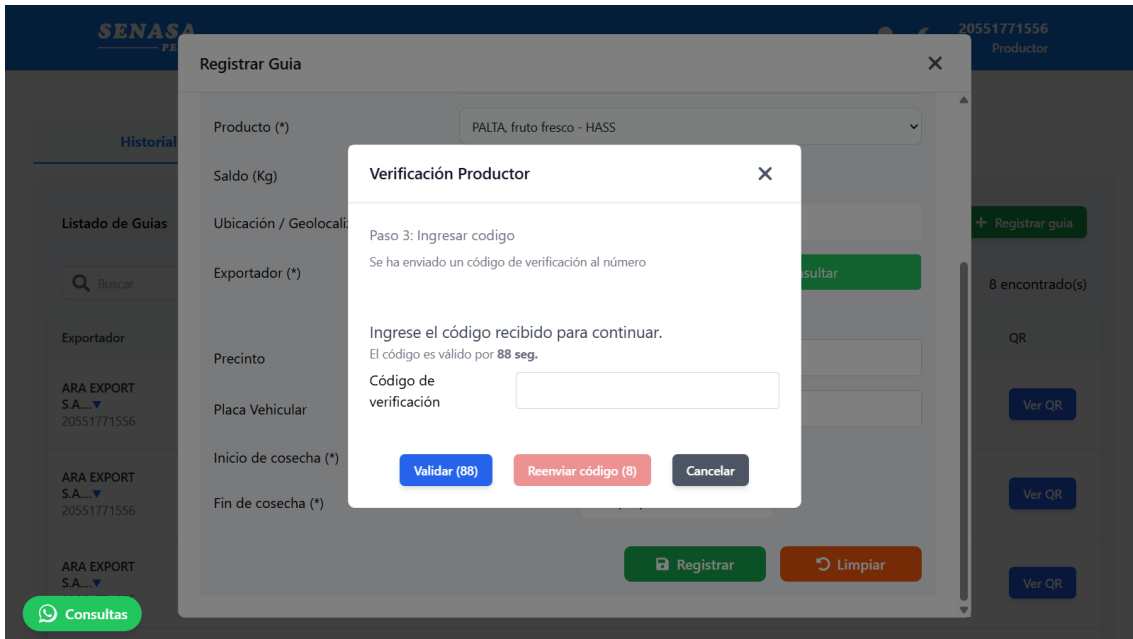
SENASA
PE

20551771556
Productor

Historial

Listado de Guias

Buscar

Registrar guia

8 encontrado(s)

| Exportador | QR |
|---|---|
| ARA EXPORT S.A.... 20551771556 | Ver QR |
| ARA EXPORT S.A.... 20551771556 | Ver QR |
| ARA EXPORT S.A.... | Ver QR |

Consultas

Registrar Guia

Producto (*)
PALTA, fruto fresco - HASS

Saldo (Kg)

Ubicación / Geolocali

Exportador (*)
nsultar

Precinto

Placa Vehicular

Inicio de cosecha (*)

Fin de cosecha (*)

Registrar
Limpiar

Verificación Productor

Paso 3: Ingresar codigo

Se ha enviado un código de verificación al número

Ingrese el código recibido para continuar.

El código es válido por 88 seg.

Código de verificación

Validar (88)
Reenviar código (8)
Cancelar